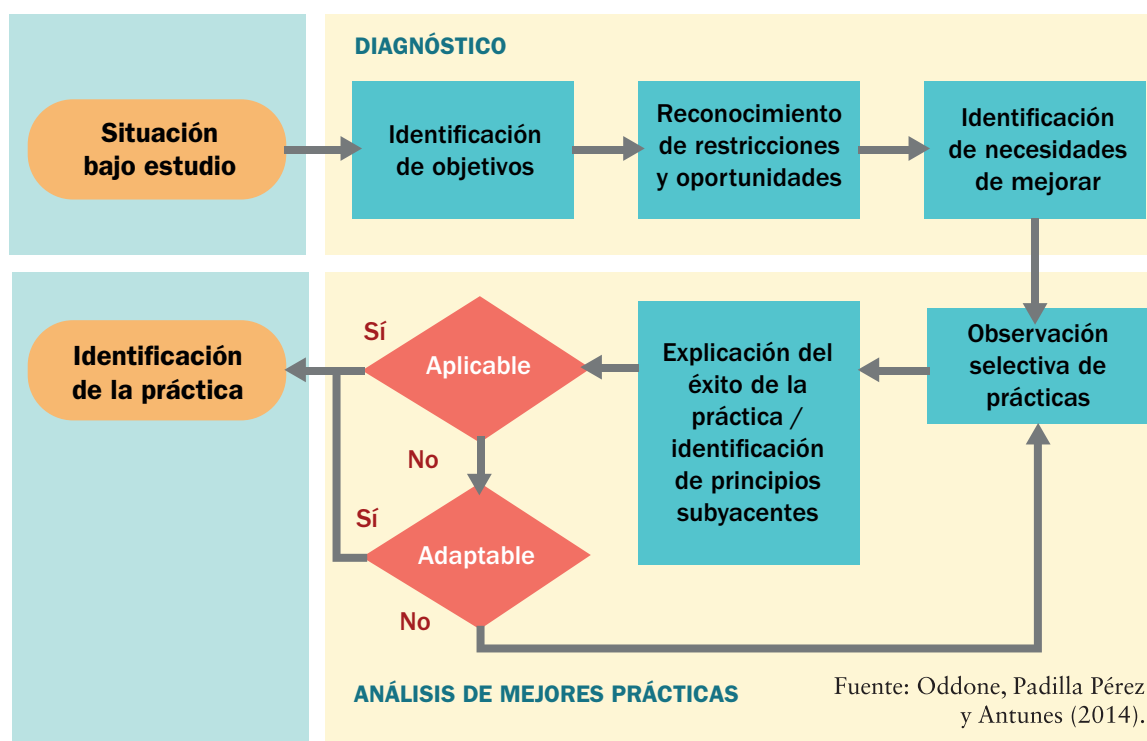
DIAGNÓSTICO

Situación bajo estudio

Identificación de objetivos

Reconocimiento de restricciones y oportunidades

Identificación de necesidades de mejorar

Identificación de la práctica

Sí

Aplicable

No

Sí

Adaptable

No

Explicación del éxito de la práctica / identificación de principios subyacentes

Observación selectiva de prácticas

ANÁLISIS DE MEJORES PRÁCTICAS

Fuente: Oddone, Padilla Pérez y Antunes (2014).